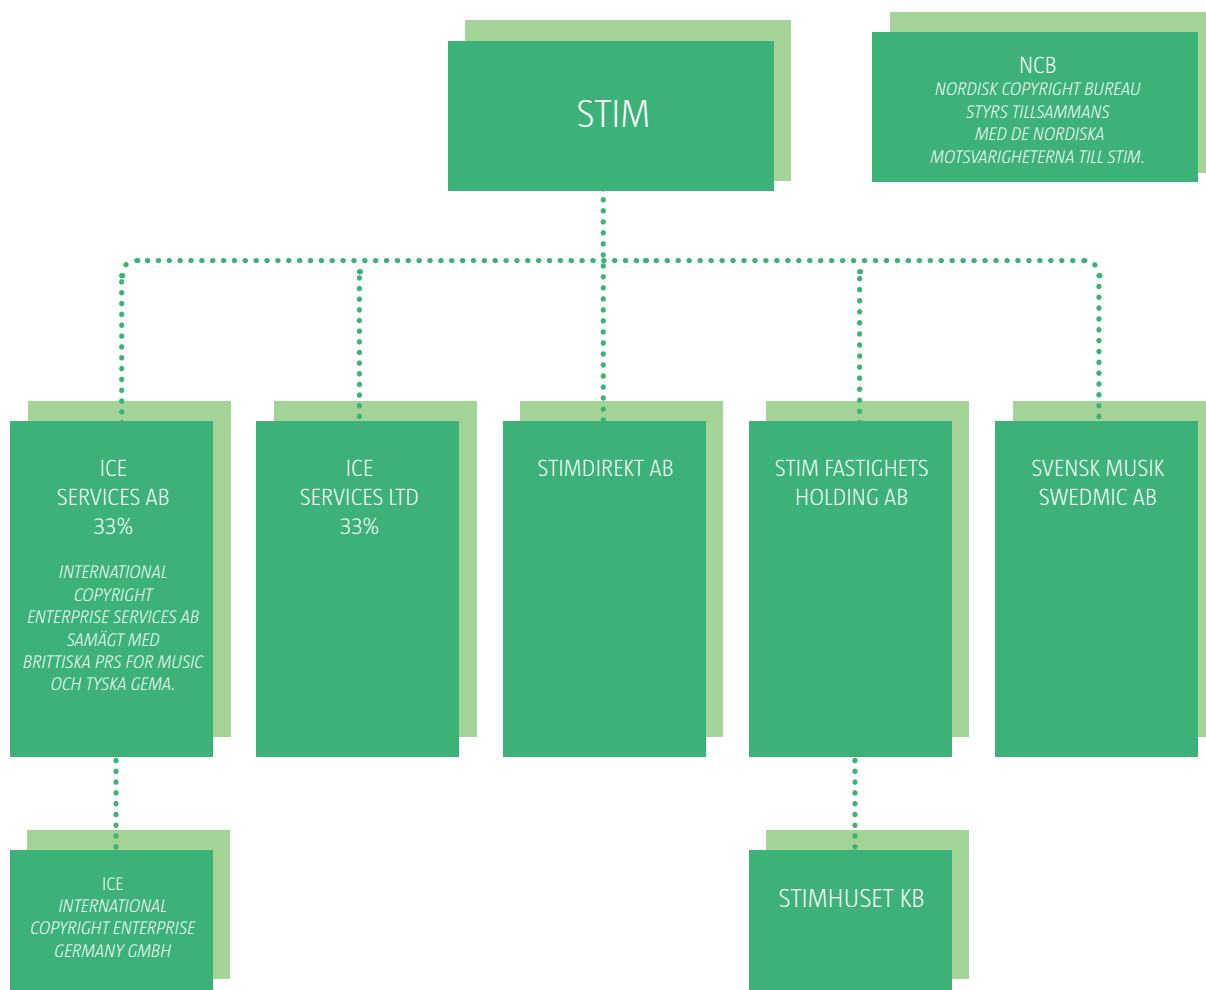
STIM

NCB
NORDISK COPYRIGHT BUREAU STYRS TILLSAMMANS MED DE NORDISKA MOTSVARIGHETERNA TILL STIM.

ICE SERVICES AB
33%

INTERNATIONAL COPYRIGHT ENTERPRISE SERVICES AB SAMÄGT MED BRITTISKA PRS FOR MUSIC OCH TYSKA GEMA.

ICE SERVICES LTD
33%

STIMDIREKT AB

STIM FASTIGHETS HOLDING AB

SVENSK MUSIK SWEDMIC AB

ICE
INTERNATIONAL COPYRIGHT ENTERPRISE GERMANY GMBH

STIMHUSET KB